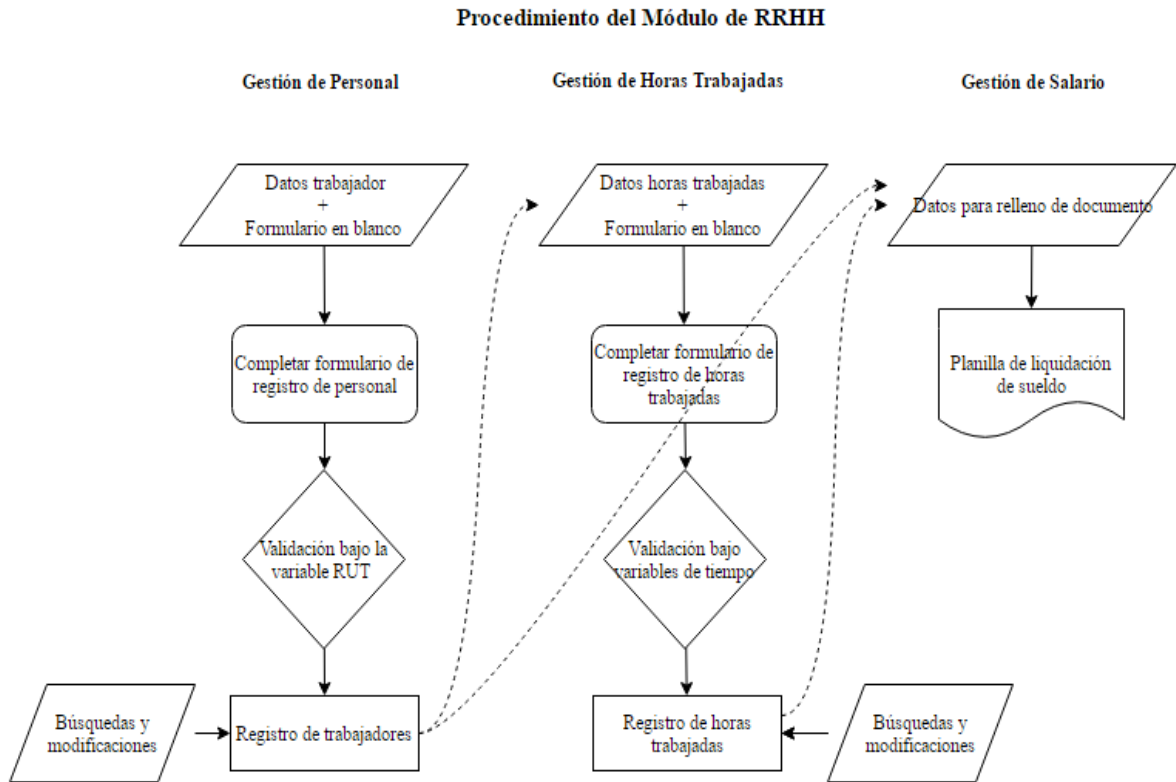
Procedimiento del Módulo de RRHH

Gestión de Personal

Gestión de Horas Trabajadas

Gestión de Salario

Datos trabajador
+
Formulario en blanco

Completar formulario de registro de personal

Validación bajo la variable RUT

Búsquedas y modificaciones

Registro de trabajadores

Datos horas trabajadas
+
Formulario en blanco

Completar formulario de registro de horas trabajadas

Validación bajo variables de tiempo

Registro de horas trabajadas

Búsquedas y modificaciones

Datos para relleno de documento

Planilla de liquidación de sueldo